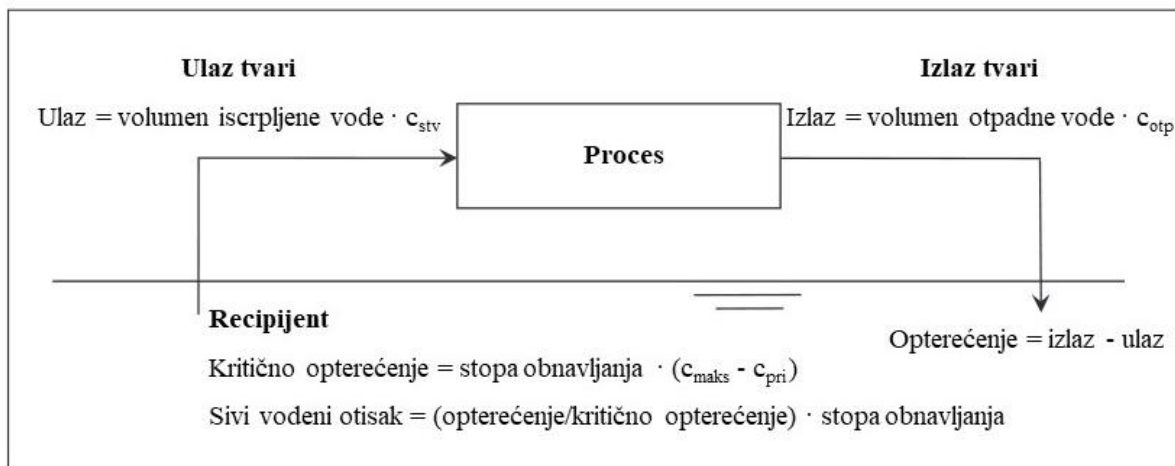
**Ulaz tvari**

Ulaz = volumen iscrpljene vode $\cdot$ $c_{stv}$

**Izlaz tvari**

Izlaz = volumen otpadne vode $\cdot$ $c_{otp}$

**Proces**

**Recipijent**

Opterećenje = izlaz - ulaz

Kritično opterećenje = stopa obnavljanja $\cdot$ ($c_{maks}$ - $c_{pri}$)

Sivi vođeni otisak = (opterećenje/kritično opterećenje) $\cdot$ stopa obnavljanja